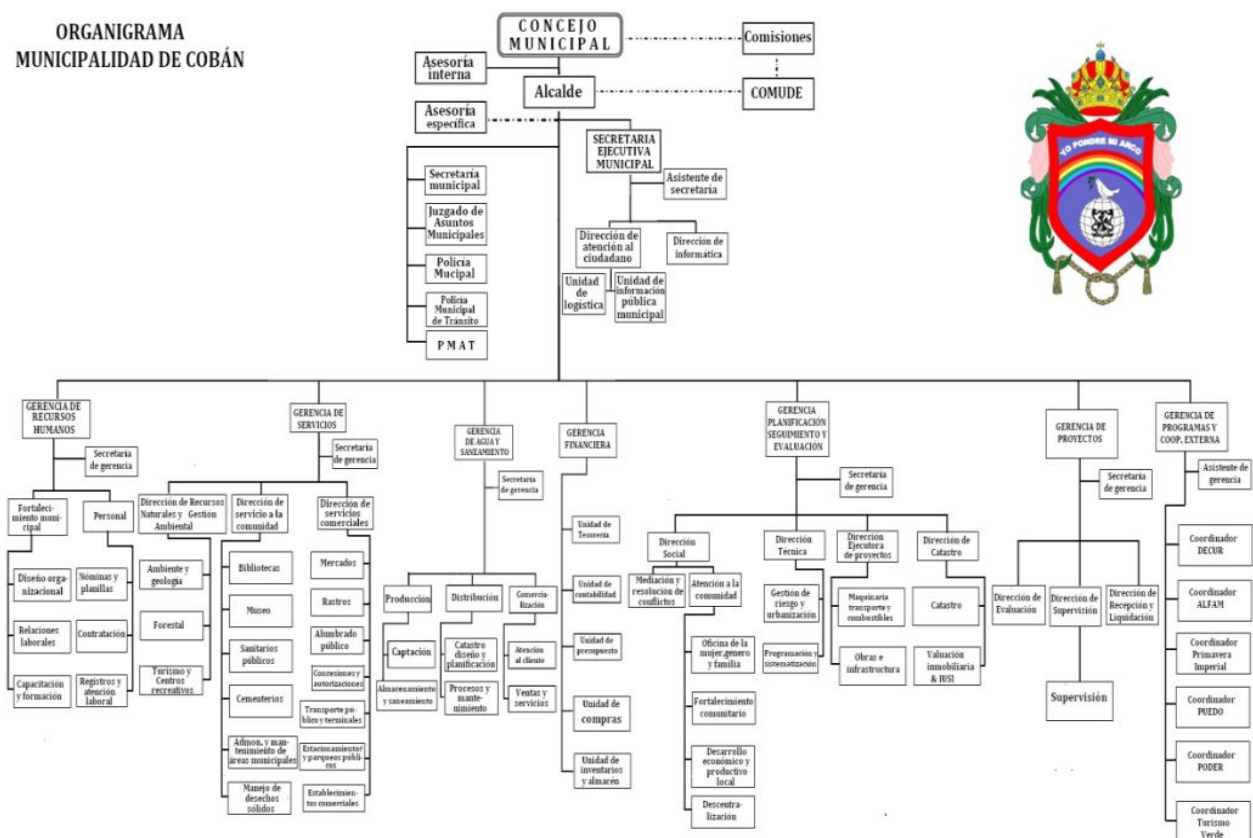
ORGANIGRAMA
MUNICIPALIDAD DE COBÁN

CONCEJO MUNICIPAL

Comisiones

Asesoría interna

Alcalde

COMUDE

Asesoría específica

SECRETARIA EJECUTIVA MUNICIPAL

Asistente de secretaria

Secretaría municipal

Juzgado de Asuntos Municipales

Policía Mucipal

Policía Municipal de Transito

PMAT

Dirección de atención al ciudadano

Dirección de informática

Unidad de logística

Unidad de información pública municipal

YO PONDRE MI ARCO

GERENCIA DE RECURSOS HUMANOS

Secretaría de gerencia

Fortalecimiento municipal

Personal

Diseño organizacional

Nóminas y planillas

Relaciones laborales

Contratación

Capacitación y formación

Registros y atención laboral

GERENCIA DE SERVICIOS

Secretaría de gerencia

Dirección de Recursos Naturales y Gestión Ambiental

Ambiente y geología

Forestal

Turismo y Centros recreativos

Dirección de servicio a la comunidad

Bibliotecas

Museo

Sanitarios públicos

Cementerios

Admon. y mantenimiento de áreas municipales

Manejo de desechos sólidos

Dirección de servicios comerciales

Mercados

Rastros

Alumbrado público

Concesiones y autorizaciones

Transporte público y terminales

Estacionamientos y parqueos públicos

Establecimientos comerciales

GERENCIA DE AGUA Y SANEAMIENTO

Secretaría de gerencia

Producción

Captación

Almacenamiento y saneamiento

Distribución

Catastro diseño y planificación

Procesos y mantenimiento

Comercialización

Atención al cliente

Ventas y servicios

GERENCIA FINANCIERA

Unidad de Tesorería

Unidad de contabilidad

Unidad de presupuesto

Unidad de compras

Unidad de inventarios y almacén

GERENCIA PLANIFICACIÓN SEGUIMIENTO Y EVALUACIÓN

Secretaría de gerencia

Dirección Social

Mediación y resolución de conflictos

Atención a la comunidad

Oficina de la mujer, genero y familia

Fortalecimiento comunitario

Desarrollo económico y productivo local

Descentralización

Dirección Técnica

Gestión de riesgo y urbanización

Programación y sistematización

Dirección Ejecutora de proyectos

Maquinaria transporte y combustibles

Obras e infraestructura

Dirección de Catastro

Catastro

Valuación inmobiliaria & IUSI

GERENCIA DE PROYECTOS

Secretaría de gerencia

Dirección de Evaluación

Dirección de Supervisión

Dirección de Recepción y Liquidación

Supervisión

GERENCIA DE PROGRAMAS Y COOP. EXTERNA

Asistente de gerencia

Coordinador DECUR

Coordinador ALFAM

Coordinador Primavera Imperial

Coordinador PUEDO

Coordinador PODER

Coordinador Turismo Verde